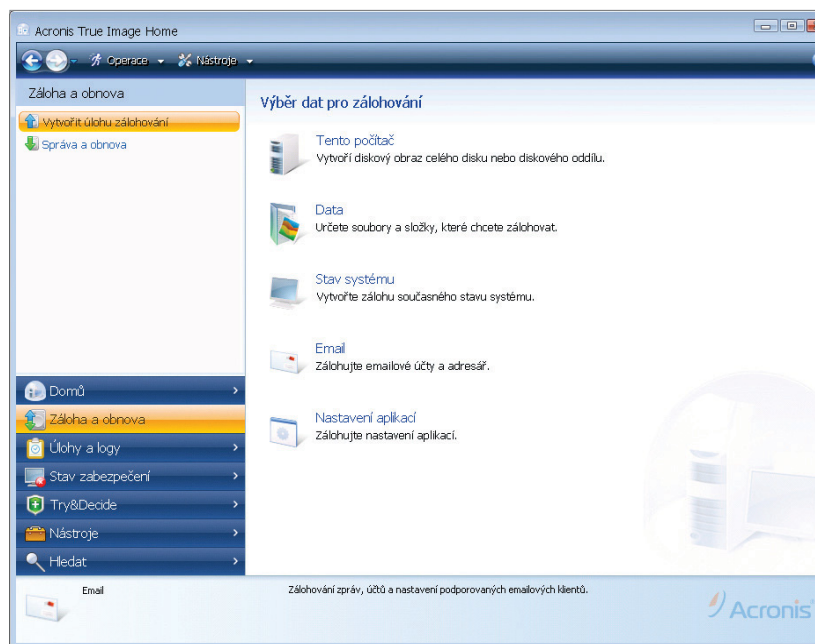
Acronis True Image Home

Operace Nástroje

Záloha a obnova

Vytvořit úlohu zálohování

Správa a obnova

Výběr dat pro zálohování

Tento počítač
Vytvoří diskový obraz celého disku nebo diskového oddílu.

Data
Určete soubory a složky, které chcete zálohovat.

Stav systému
Vytvořte zálohu současného stavu systému.

Email
Zálohujte emailové účty a adresář.

Nastavení aplikací
Zálohujte nastavení aplikací.

Domů

Záloha a obnova

Úlohy a logy

Stav zabezpečení

Try&Decide

Nástroje

Hledat

Email

Zálohování zpráv, účtů a nastavení podporovaných emailových klientů.

Acronis